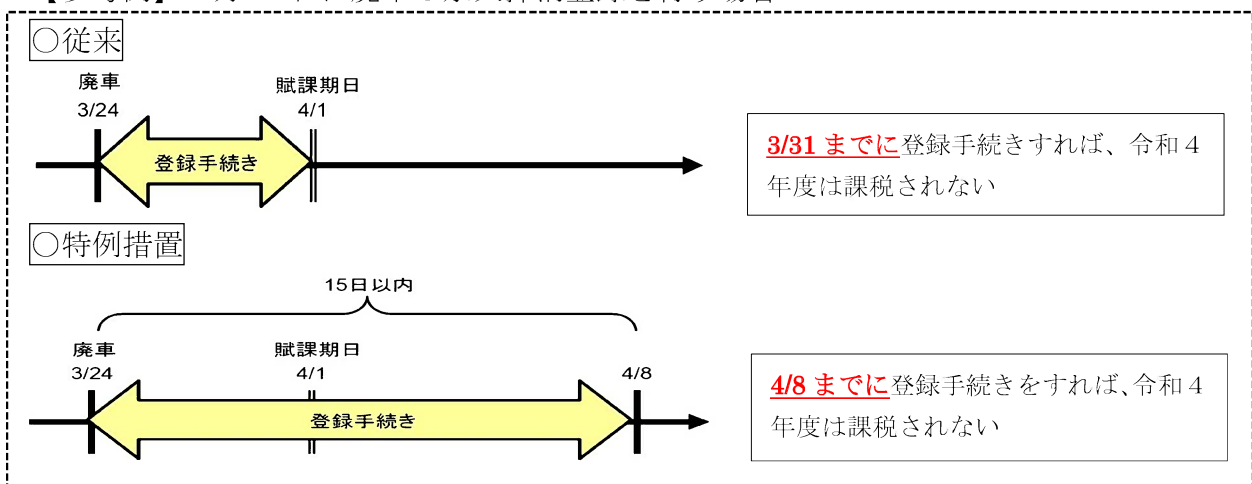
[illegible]

○従来

廃車
3/24

賦課期日
4/1

登録手続き

3/31 までに登録手続きすれば、令和４年度は課税されない

○特例措置

15日以内

廃車
3/24

賦課期日
4/1

4/8

登録手続き

4/8 までに登録手続きをすれば､令和４年度は課税されない